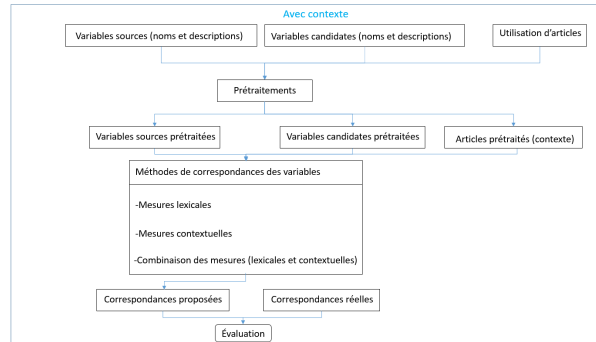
Avec contexte

Variables sources (noms et descriptions)

Variables candidates (noms et descriptions)

Utilisation d'articles

Prétraitements

Variables sources prétraitées

Variables candidates prétraitées

Articles prétraités (contexte)

Méthodes de correspondances des variables

-Mesures lexicales

-Mesures contextuelles

-Combinaison des mesures (lexicales et contextuelles)

Correspondances proposées

Correspondances réelles

Évaluation